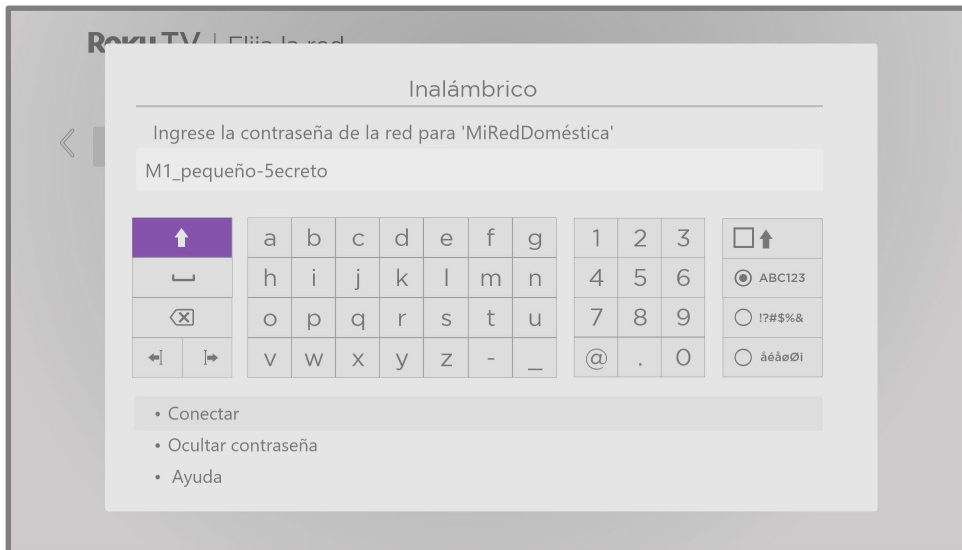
Roku TV | Elija la red

Inalámbrico

Ingrese la contraseña de la red para 'MiRedDoméstica'

M1_pequeño-5ecreto

|  | a | b | c | d | e | f | g | 1 | 2 | 3 |  |
|---|---|---|---|---|---|---|---|---|---|---|---|
|  | h | i | j | k | l | m | n | 4 | 5 | 6 | ABC123 |
|  | o | p | q | r | s | t | u | 7 | 8 | 9 | !?#$%& |
|  | v | w | x | y | z | - | _ | @ | . | 0 | åéåøØi |

• Conectar
• Ocultar contraseña
• Ayuda